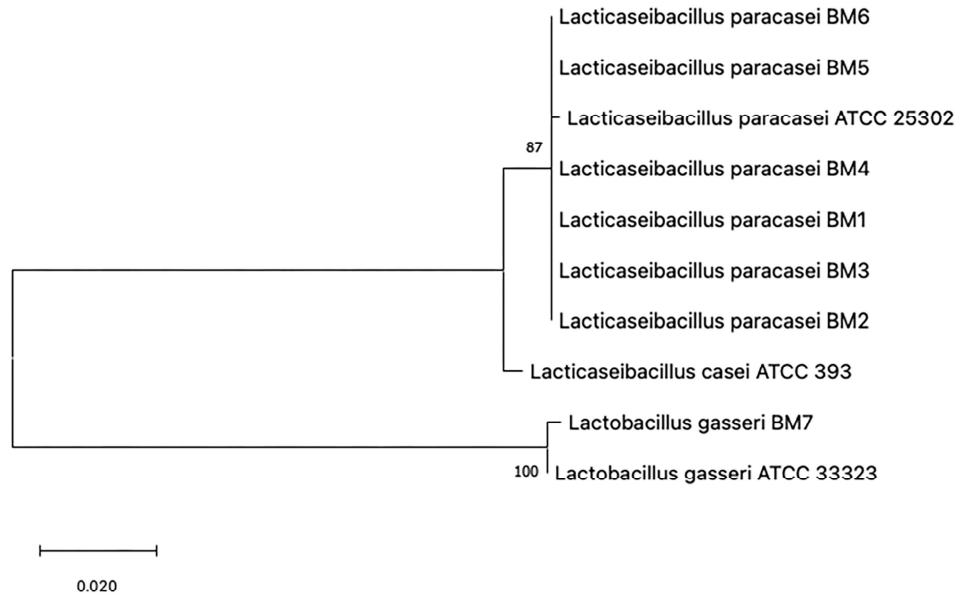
Lacticaseibacillus paracasei BM6

Lacticaseibacillus paracasei BM5

Lacticaseibacillus paracasei ATCC 25302

87

Lacticaseibacillus paracasei BM4

Lacticaseibacillus paracasei BM1

Lacticaseibacillus paracasei BM3

Lacticaseibacillus paracasei BM2

Lacticaseibacillus casei ATCC 393

Lactobacillus gasseri BM7

100

Lactobacillus gasseri ATCC 33323

0.020